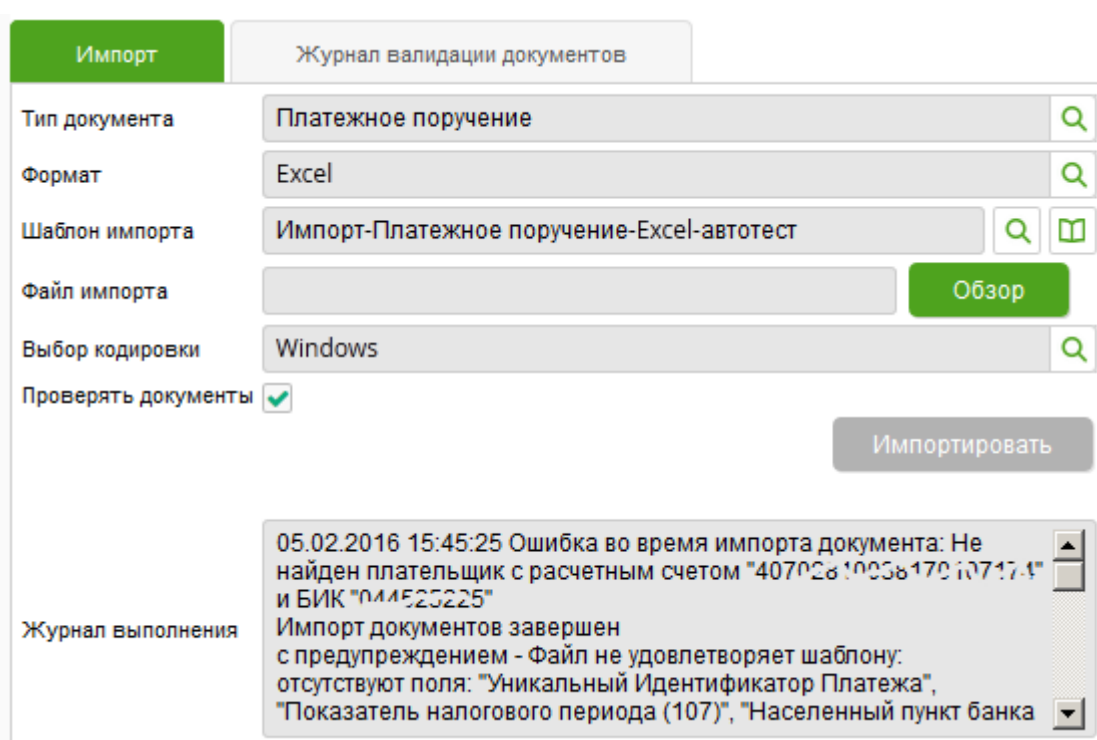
Импорт

Журнал валидации документов

Тип документа
Платежное поручение

Формат
Excel

Шаблон импорта
Импорт-Платежное поручение-Excel-автотест

Файл импорта
Обзор

Выбор кодировки
Windows

Проверять документы

Импортировать

Журнал выполнения
05.02.2016 15:45:25 Ошибка во время импорта документа: Не найден плательщик с расчетным счетом "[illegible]" и БИК "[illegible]"
Импорт документов завершен
с предупреждением - Файл не удовлетворяет шаблону: отсутствуют поля: "Уникальный Идентификатор Платежа", "Показатель налогового периода (107)", "Населенный пункт банка